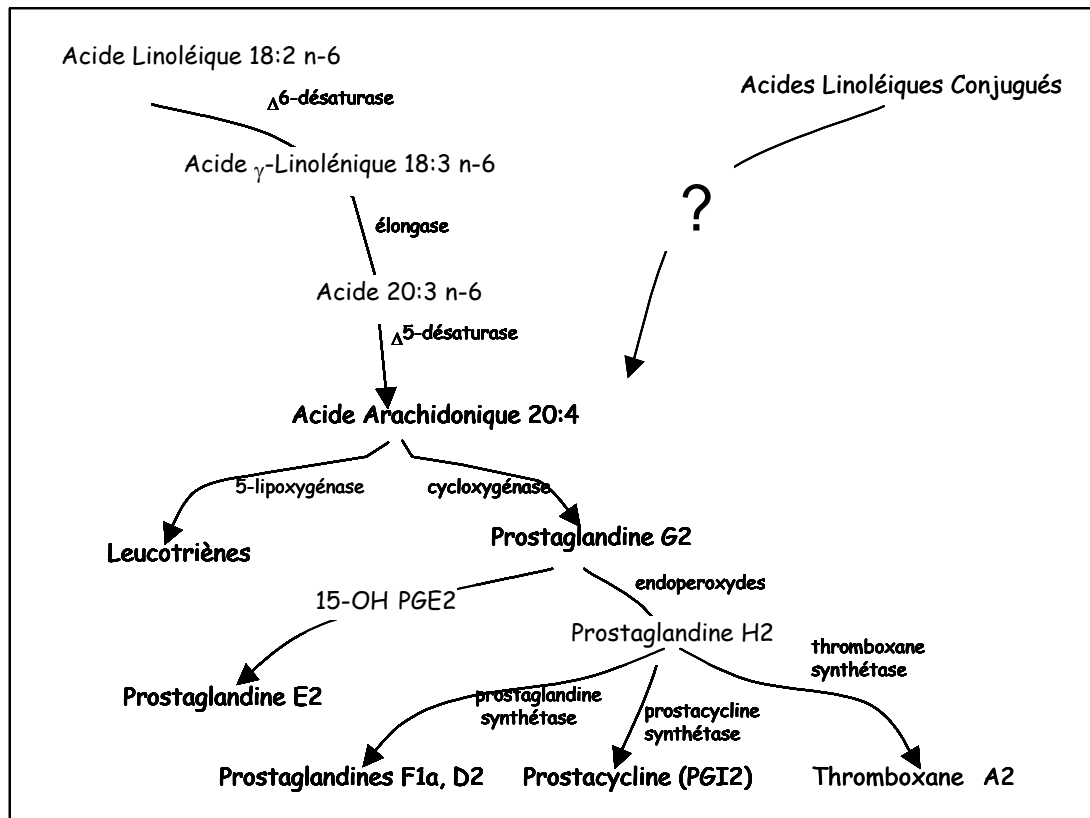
Acide Linoléique 18:2 n-6

$\Delta$6-désaturase

Acides Linoléiques Conjugués

Acide $\gamma$-Linolénique 18:3 n-6

?

élongase

Acide 20:3 n-6

$\Delta$5-désaturase

Acide Arachidonique 20:4

5-lipoxygénase

cycloxygénase

Leucotriènes

Prostaglandine G2

endoperoxydes

15-OH PGE2

Prostaglandine H2

thromboxane synthétase

Prostaglandine E2

prostaglandine synthétase

prostacycline synthétase

Prostaglandines F1a, D2

Prostacycline (PGI2)

Thromboxane A2